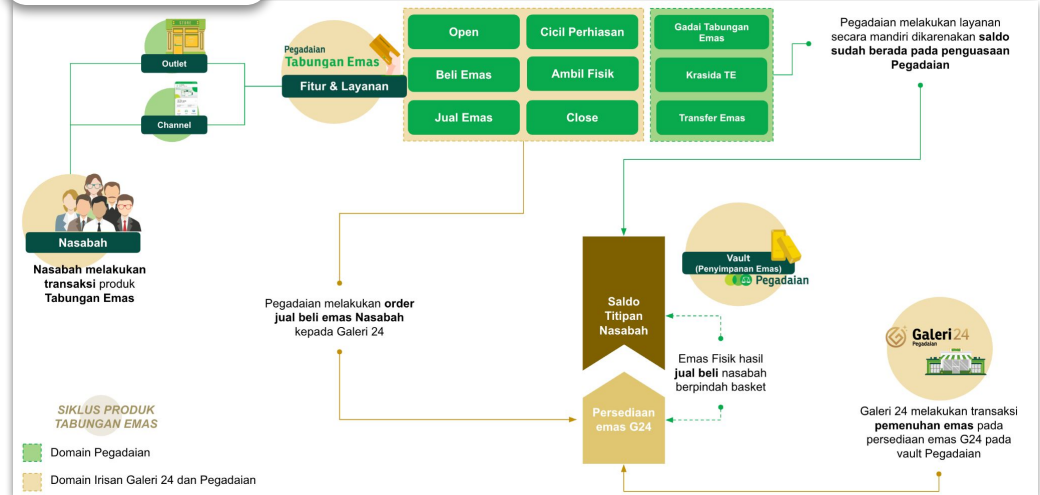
Outlet

Channel

Nasabah

Nasabah melakukan transaksi produk Tabungan Emas

Pegadaian
Tabungan Emas

Fitur & Layanan

Open

Cicil Perhiasan

Beli Emas

Ambil Fisik

Jual Emas

Close

Gadai Tabungan Emas

Krasida TE

Transfer Emas

Pegadaian melakukan layanan secara mandiri dikarenakan saldo sudah berada pada penguasaan Pegadaian

Vault
(Penyimpanan Emas)

Pegadaian

Pegadaian melakukan order jual beli emas Nasabah kepada Galeri 24

Saldo Titipan Nasabah

Emas Fisik hasil jual beli nasabah berpindah basket

Persediaan emas G24

Galeri24
Pegadaian

Galeri 24 melakukan transaksi pemenuhan emas pada persediaan emas G24 pada vault Pegadaian

SIKLUS PRODUK TABUNGAN EMAS

Domain Pegadaian

Domain Irisan Galeri 24 dan Pegadaian